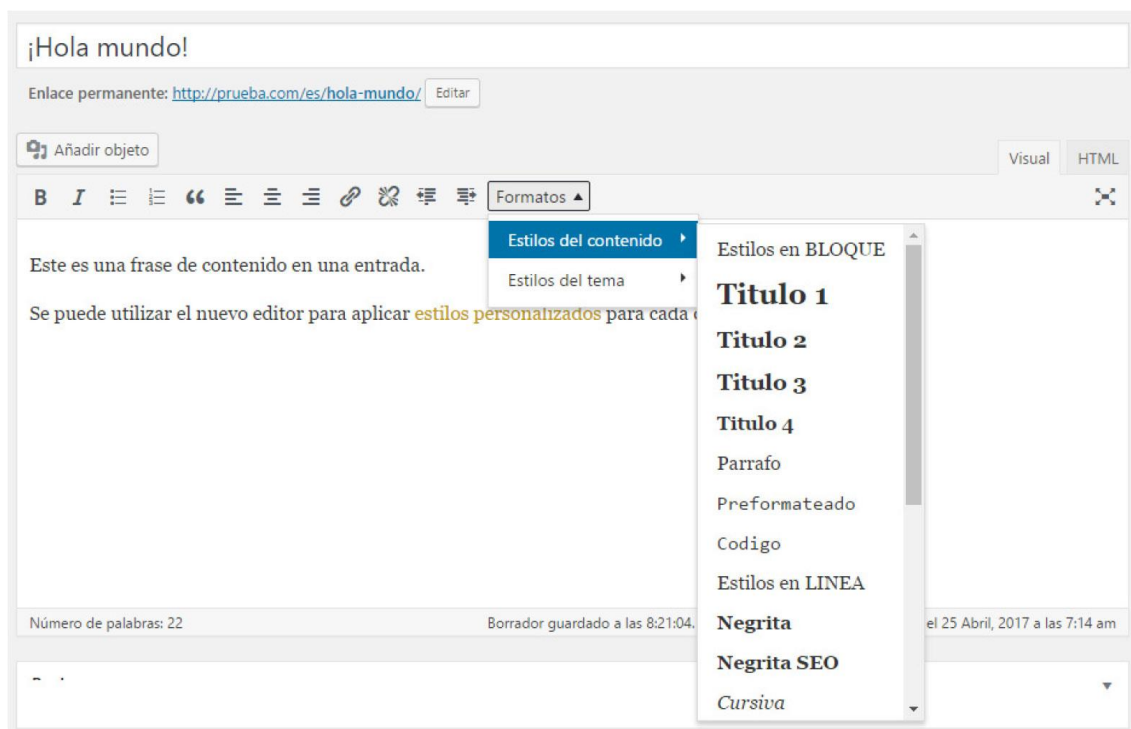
¡Hola mundo!

Enlace permanente: http://prueba.com/es/hola-mundo/ Editar

Añadir objeto

Visual HTML

B I Formatos ▲

Estilos del contenido

Estilos del tema

Este es una frase de contenido en una entrada.

Se puede utilizar el nuevo editor para aplicar estilos personalizados para cada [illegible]

Estilos en BLOQUE

Titulo 1

Titulo 2

Titulo 3

Titulo 4

Parrafo

Preformateado

Codigo

Estilos en LINEA

Negrita

Negrita SEO

Cursiva

Número de palabras: 22

Borrador guardado a las 8:21:04. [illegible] el 25 Abril, 2017 a las 7:14 am